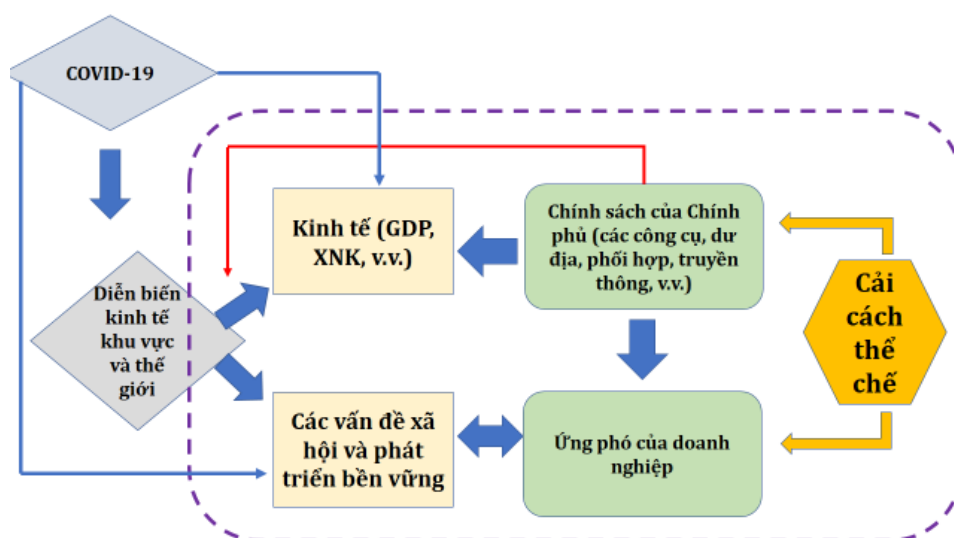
COVID-19

Diễn biến kinh tế khu vực và thế giới

Kinh tế (GDP, XNK, v.v.)

Chính sách của Chính phủ (các công cụ, dư địa, phối hợp, truyền thông, v.v.)

Cải cách thể chế

Các vấn đề xã hội và phát triển bền vững

Ứng phó của doanh nghiệp